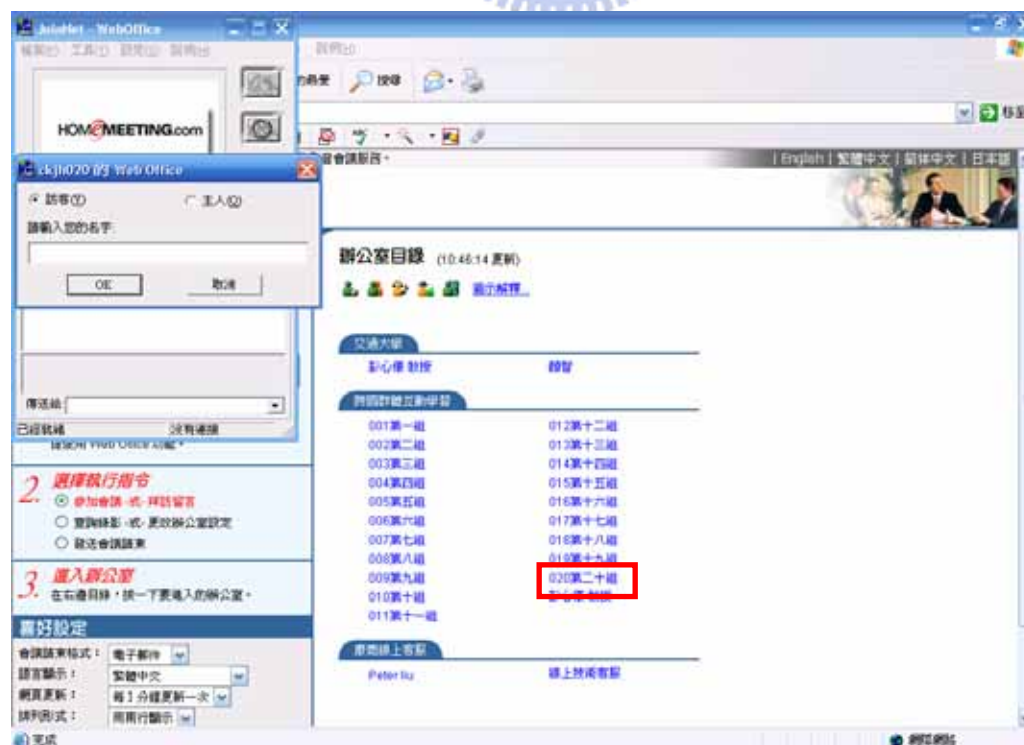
JoinNet - WebOffice
檔案(F) 工具(T) 設定(S) 說明(H)
HOMEMEETING.com
ckjh020 的 Web Office
訪客(T)
主人(O)
請輸入您的名字:
OK
取消
傳送給:
已經就緒
沒有連接
說明(H)
我的最愛
搜尋
English | 繁體中文 | 簡体中文 | 日本語
辦公室目錄 (10:46:14 更新)
顯示解釋...
交通大學
彭心儀 教授
諮智
跨國群體互動學習
001第一組
002第二組
003第三組
004第四組
005第五組
006第六組
007第七組
008第八組
009第九組
010第十組
011第十一組
012第十二組
013第十三組
014第十四組
015第十五組
016第十六組
017第十七組
018第十八組
019第十九組
020第二十組
彭心儀 教授
康眾線上客服
Peter liu
線上技術客服
2. 選擇執行指令
參加會議 - 或 - 拜訪留言
查詢錄影 - 或 - 更改辦公室設定
發送會議請柬
3. 進入辦公室
在右邊目錄,按一下要進入的辦公室。
喜好設定
會議請柬格式:
電子郵件
語言顯示:
繁體中文
網頁更新:
每1分鐘更新一次
排列形式:
兩兩行顯示
完成
網際網路